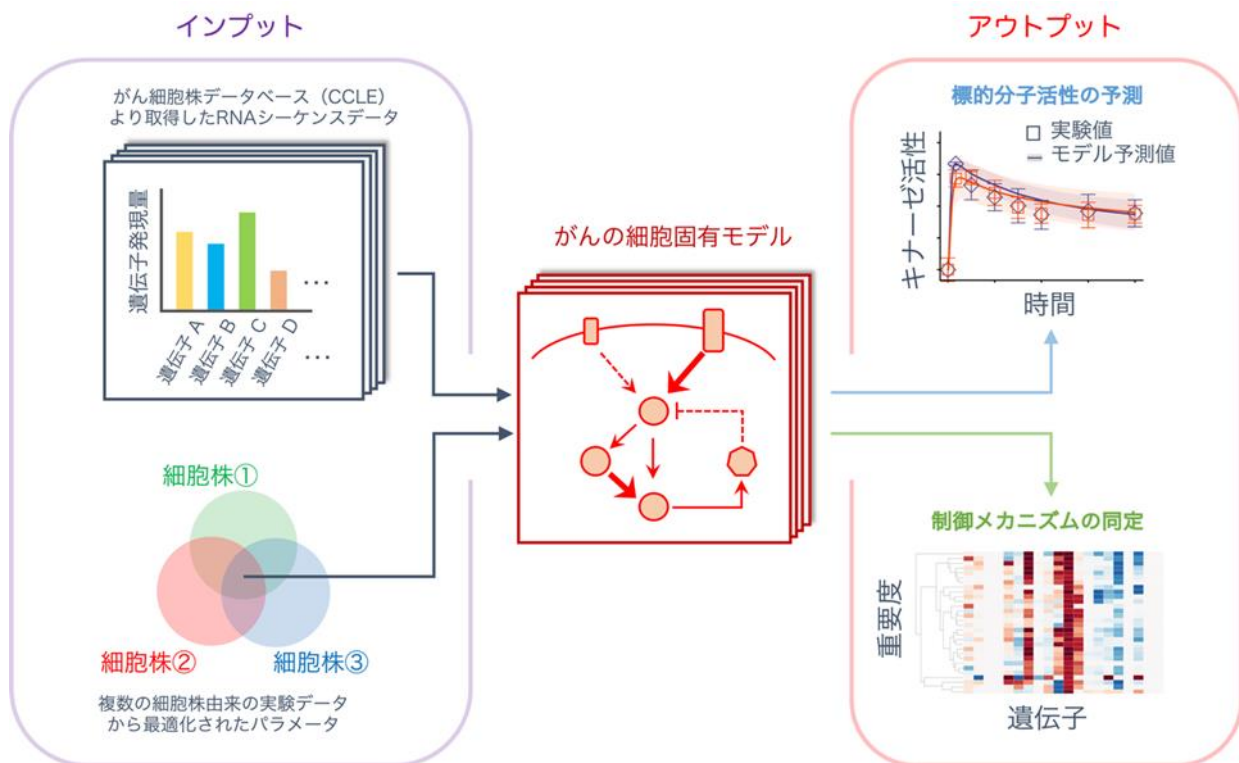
インプット

がん細胞株データベース（CCLE）
より取得したRNAシーケンスデータ

遺伝子発現量

遺伝子 A
遺伝子 B
遺伝子 C
遺伝子 D
…
…

細胞株①
細胞株②
細胞株③

複数の細胞株由来の実験データ
から最適化されたパラメータ

がんの細胞固有モデル

アウトプット

標的分子活性の予測
□ 実験値
— モデル予測値
キナーゼ活性
時間

制御メカニズムの同定
重要度
遺伝子